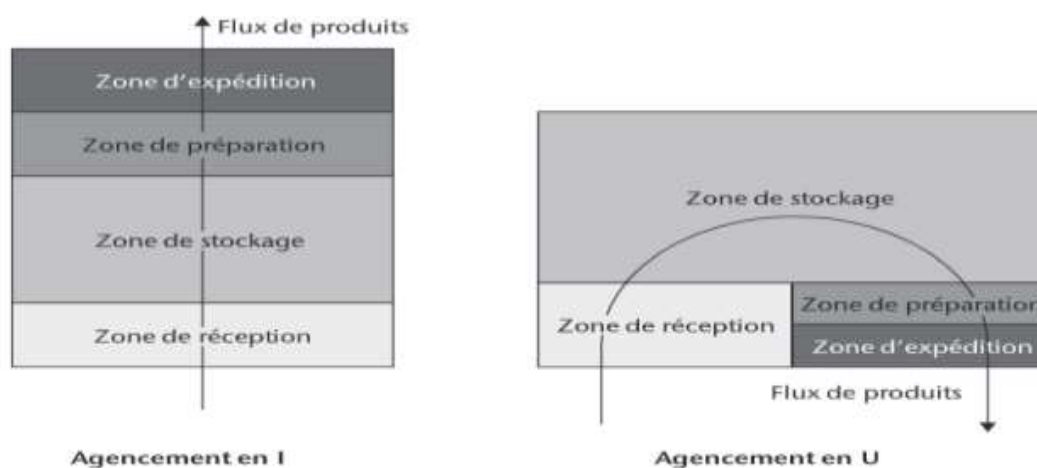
Flux de produits

Zone d'expédition

Zone de préparation

Zone de stockage

Zone de réception

Agencement en I

Zone de stockage

Zone de réception

Zone de préparation

Zone d'expédition

Flux de produits

Agencement en U